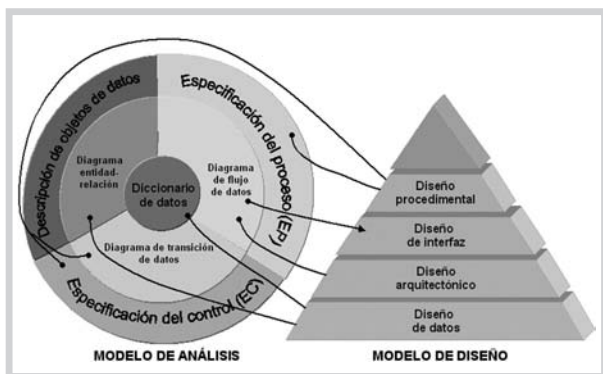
Descripción de objetos de datos

Especificación del proceso (EP)

Diagrama entidad-relación

Diccionario de datos

Diagrama de flujo de datos

Diagrama de transición de datos

Especificación del control (EC)

Diseño procedimental

Diseño de interfaz

Diseño arquitectónico

Diseño de datos

MODELO DE ANÁLISIS

MODELO DE DISEÑO